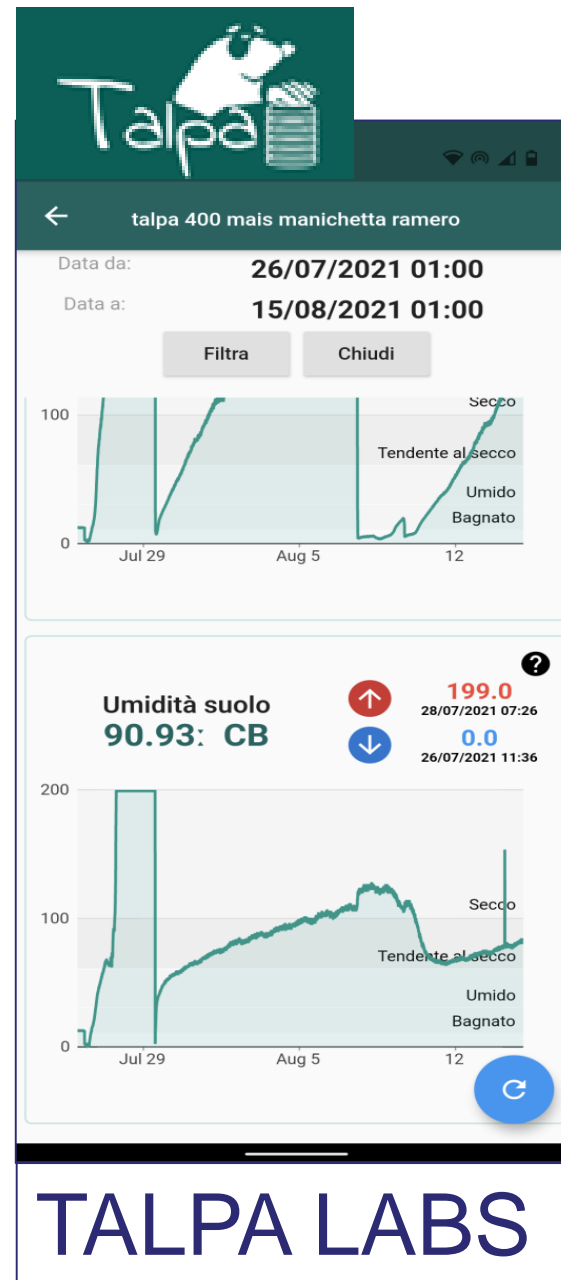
Talpa

talpa 400 mais manichetta ramero

Data da: 26/07/2021 01:00

Data a: 15/08/2021 01:00

Filtra

Chiudi

100

0

Secco

Tendente al secco

Umido

Bagnato

Jul 29

Aug 5

12

?

Umidità suolo

90.93: CB

199.0
28/07/2021 07:26

0.0
26/07/2021 11:36

200

100

0

Secco

Tendente al secco

Umido

Bagnato

Jul 29

Aug 5

12

TALPA LABS